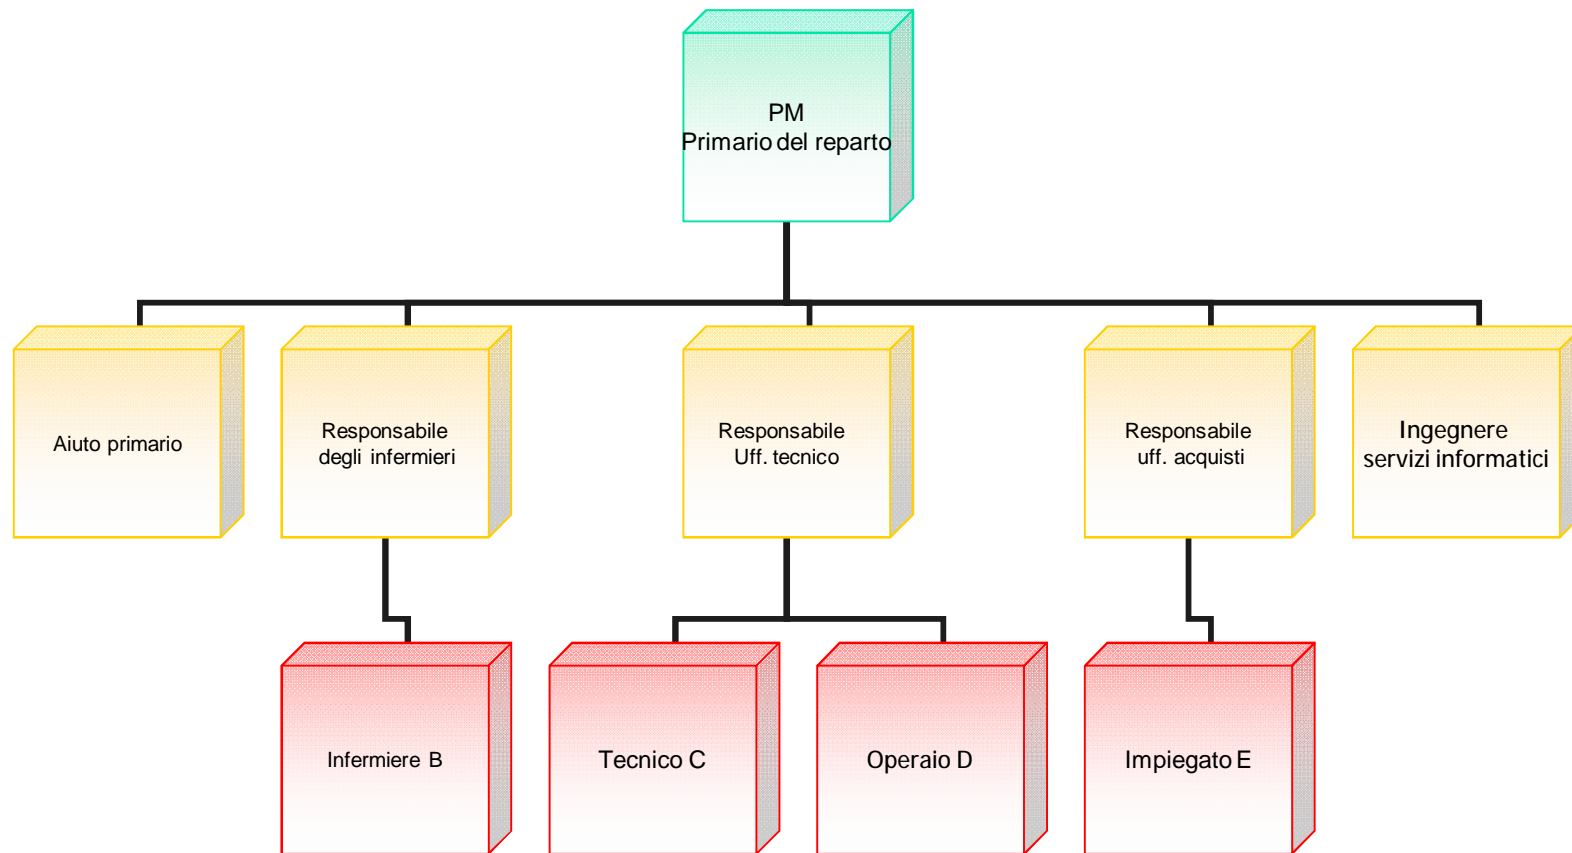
PM
Primario del reparto

Aiuto primario

Responsabile
degli infermieri

Responsabile
Uff. tecnico

Responsabile
uff. acquisti

Ingegnere
servizi informatici

Infermiere B

Tecnico C

Operaio D

Impiegato E